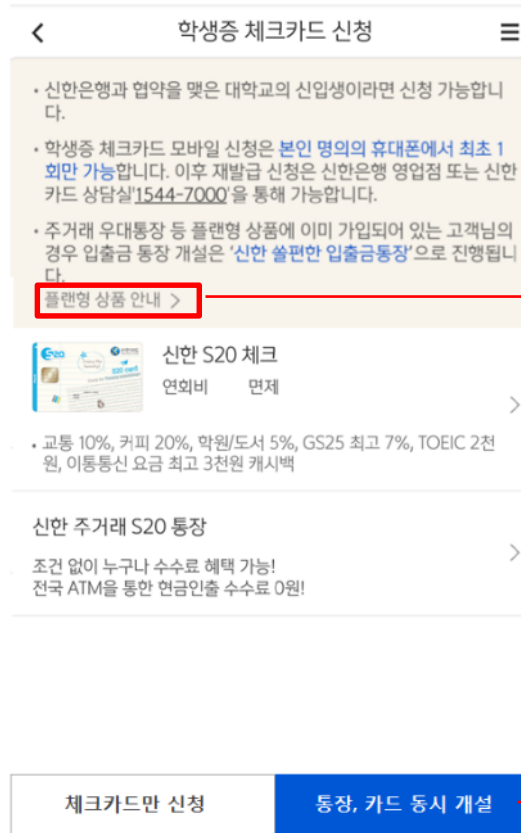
학생증 체크카드 신청

• 신한은행과 협약을 맺은 대학교의 신입생이라면 신청 가능합니다.

• 학생증 체크카드 모바일 신청은 본인 명의의 휴대폰에서 최초 1회만 가능합니다. 이후 재발급 신청은 신한은행 영업점 또는 신한카드 상담실'1544-7000'을 통해 가능합니다.

• 주거래 우대통장 등 플랜형 상품에 이미 가입되어 있는 고객님의 경우 입출금 통장 개설은 '신한 쏠편한 입출금통장'으로 진행됩니다.

플랜형 상품 안내 >

S20

신한 S20 체크

연회비 면제

• 교통 10%, 커피 20%, 학원/도서 5%, GS25 최고 7%, TOEIC 2천원, 이동통신 요금 최고 3천원 캐시백

신한 주거래 S20 통장

조건 없이 누구나 수수료 혜택 가능!
전국 ATM을 통한 현금인출 수수료 0원!

체크카드만 신청

통장, 카드 동시 개설